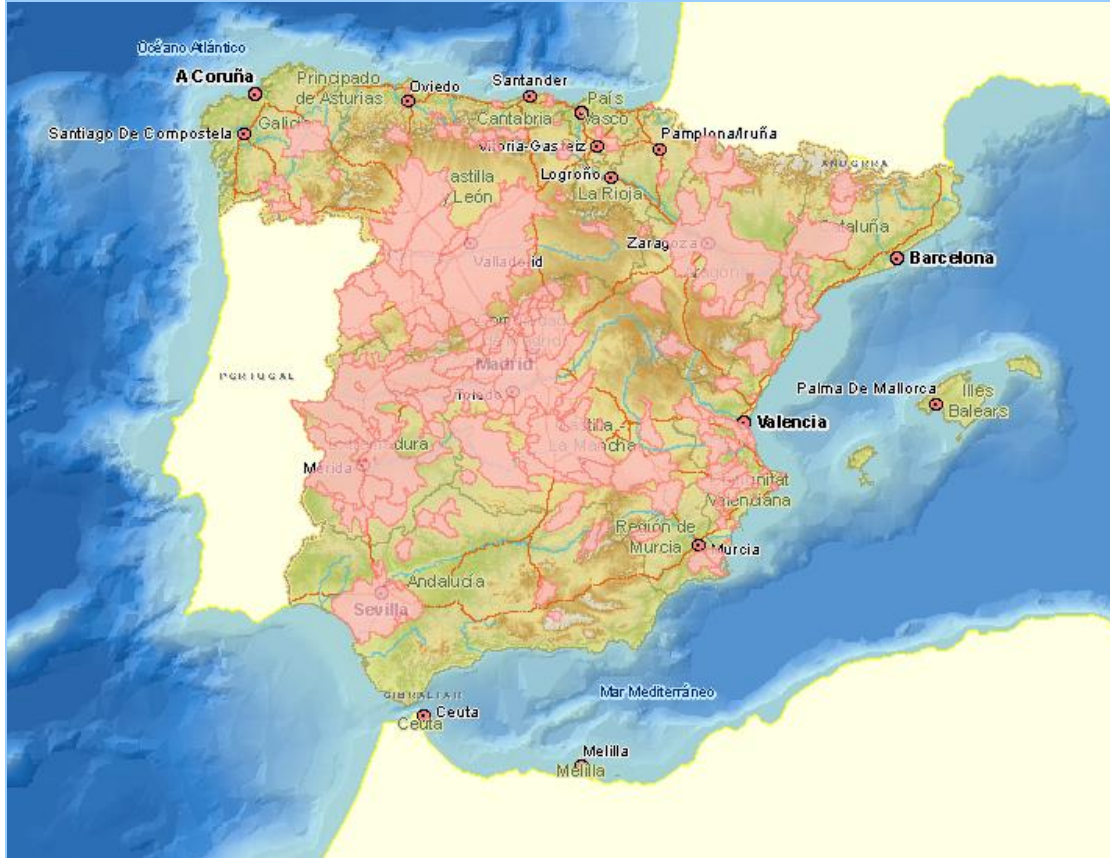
Océano Atlántico
A Coruña
Principado de Asturias
Oviedo
Santander
País Vasco
Santiago De Compostela
Galicia
Cantabria
Vitoria-Gasteiz
Pamplona/Iruña
ANDORRA
Castilla y León
Logroño
La Rioja
Cataluña
Zaragoza
Aragón
Valladolid
Barcelona
PORTUGAL
Madrid
Palma De Mallorca
Illes Balears
Toledo
Valencia
Castilla-La Mancha
Extremadura
Mérida
Comunitat Valenciana
Región de Murcia
Murcia
Andalucía
Sevilla
GIBRALTAR
Ceuta
Ceuta
Mar Mediterráneo
Melilla
Melilla